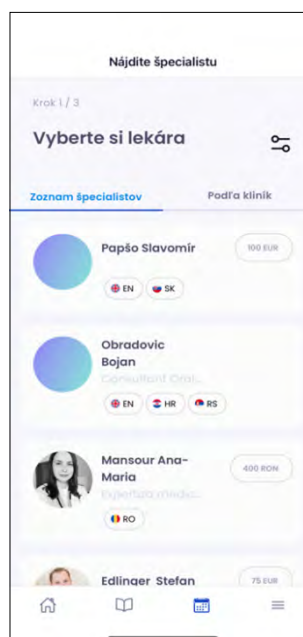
Nájdite špecialistu

Krok 1 / 3

Vyberte si lekára

Zoznam špecialistov

Podľa klinik

Papšo Slavomír

100 EUR

EN SK

Obradovic Bojan

Consultant Oral...

EN HR RS

Mansour Ana-Maria

400 RON

Expertiza medic...

RO

Edlinger Stefan

75 EUR